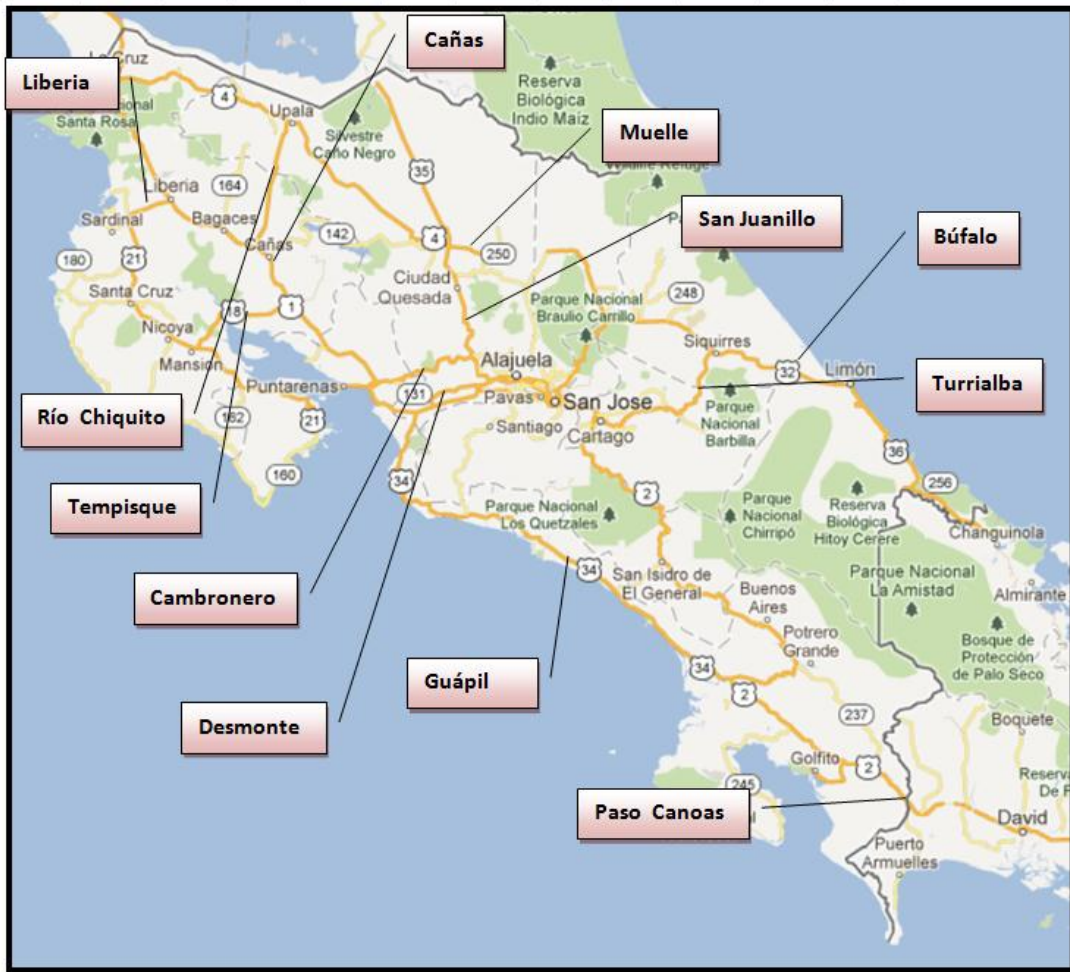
Liberia

Cañas

Muelle

San Juanillo

Búfalo

Turrialba

Río Chiquito

Tempisque

Cambronero

Desmonte

Guápil

Paso Canoas

La Cruz
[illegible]cional
Santa Rosa
Reserva Biológica Indio Maíz
Silvestre Caño Negro
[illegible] Refuge
Upala
4
35
Liberia
164
Bagaces
Sardinal
180
21
Cañas
142
4
250
Ciudad Quesada
Santa Cruz
18
1
Parque Nacional Braulio Carrillo
248
Nicoya
Mansion
Alajuela
Siquirres
32
Limón
Puntarenas
131
Pavas
San Jose
Parque Nacional Barbilla
162
21
Santiago
Cartago
36
160
34
2
256
Parque Nacional Los Quetzales
Parque Nacional Chirripó
Reserva Biológica Hitoy Cerere
Changuinola
34
San Isidro de El General
Buenos Aires
Parque Nacional La Amistad
Almirante
Potrero Grande
Bosque de Protección de Palo Seco
34
2
237
Boquete
Golfito
2
Reserva De F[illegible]
245
David
Puerto Armuelles